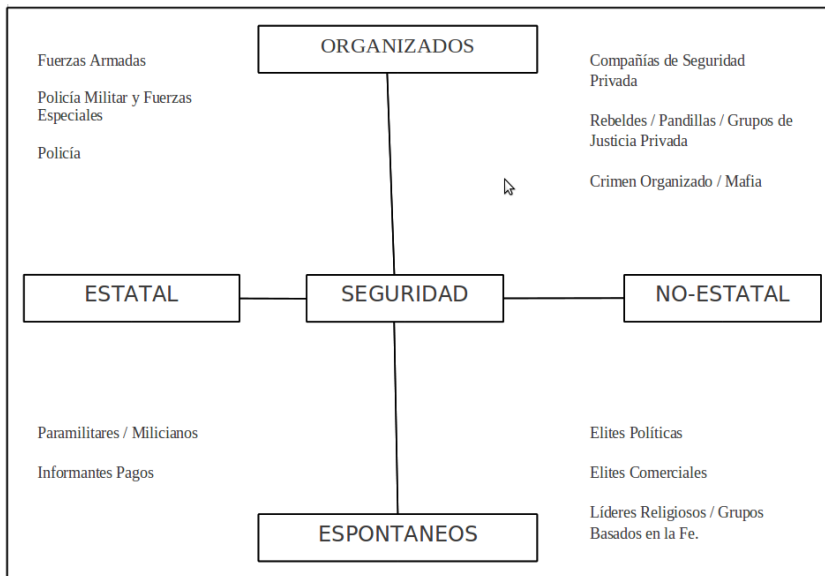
ORGANIZADOS

Fuerzas Armadas

Policía Militar y Fuerzas Especiales

Policía

Compañías de Seguridad Privada

Rebeldes / Pandillas / Grupos de Justicia Privada

Crimen Organizado / Mafia

ESTATAL

SEGURIDAD

NO-ESTATAL

Paramilitares / Milicianos

Informantes Pagos

Elites Políticas

Elites Comerciales

Líderes Religiosos / Grupos Basados en la Fe.

ESPONTANEOS